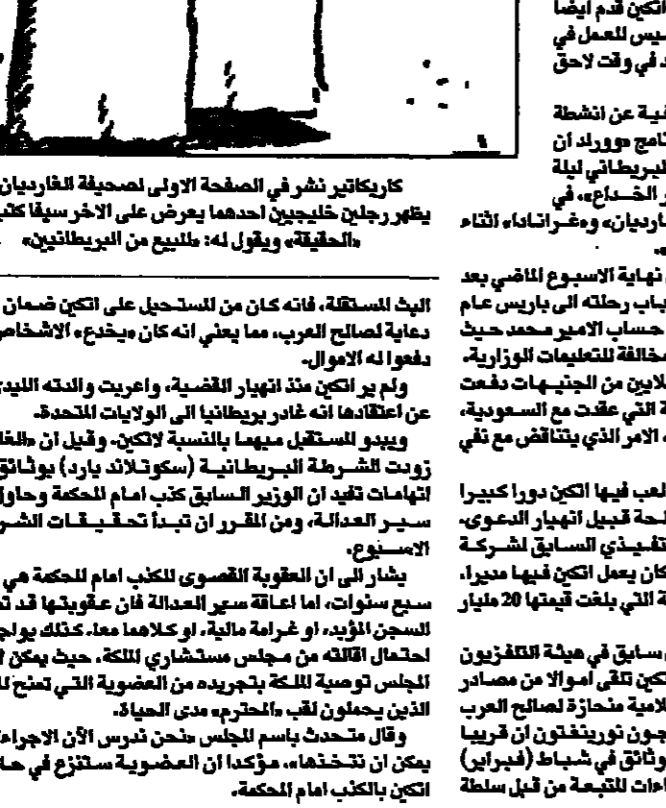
اتكن قدم ايضا
يس للعمل في
د في وقت لاحق

نية عن انشطة
امج دوورلد ان
البريطاني ليلة
ر الخـداع، في
ارديان» و«غرانادا» اثناء

نهاية الاسبوع الماضي بعد
باب رحلته الى باريس عام
حساب الامير محمد حيث
مخالفة للتعليمات الوزارية.
لايين من الجنيهات دفعت
التي عقدت مع السعودية.
الامر الذي يتناقض مع نفي

لعب فيها اتكن دورا كبيرا
لحة قبيل انهيار الدعوى.
تنفيذي السابق لشركة
كان يعمل اتكن فيها مديرا.
ة التي بلغت قيمتها 20 مليار

سابق في هيئة التلفزيون
كن تلقى اموالا من مصادر
لامية منحازة لصالح العرب
جون نوريتفتون ان قريبا
وثائق في شباط (فبراير)
اءات المتبعة من قبل سلطة

كاريكاتير نشر في الصفحة الاولى لصحيفة الغارديان
يظهر رجلين خليجيين احدهما يعرض على الاخر سيفا كتب
«الحقيقة» ويقول له: «مبيع من البريطانيين»

البث المستقلة، فانه كان من المستحيل على اتكن ضمان
دعاية لصالح العرب، مما يعني انه كان «يخدع» الاشخاص
دفعوا له الاموال.

ولم ير اتكن منذ انهيار القضية، واعربت والدته الليد
عن اعتقادها انه غادر بريطانيا الى الولايات المتحدة.

ويبدو المستقبل مبهما بالنسبة لاتكن، وقيل ان «الغا
زودت الشرطة البريطانية (سكوتلاند يارد) بوثائق
اتهامات تفيد ان الوزير السابق كذب امام المحكمة وحاو
سير العدالة، ومن المقرر ان تبدأ تحقيقات الشر
الاسبوع.

يشار الى ان العقوبة القصوى للكذب امام المحكمة هي
سبع سنوات، اما اعاقة سير العدالة فان عقوبتها قد ت
السجن المؤبد، او غرامة مالية، او كلاهما معا. كذلك يواج
احتمال اقالته من مجلس مستشاري الملكة، حيث يمكن ا
المجلس توصية الملكة بتجريده من العضوية التي تمنح ل
الذين يحملون لقب «المحترم» مدى الحياة.

وقال متحدث باسم المجلس «نحن ندرس الآن الاجراء
يمكن ان نتخذها»، مؤكدا ان العضوية «ستنزع في حا
اتكن بالكذب امام المحكمة».